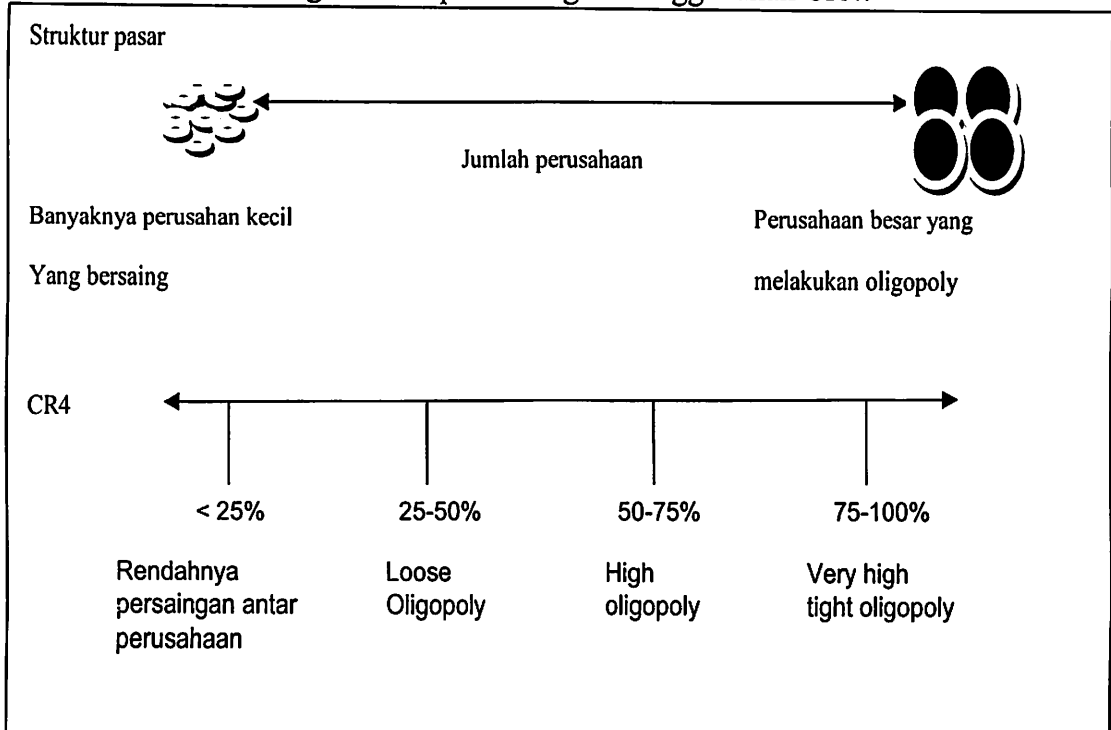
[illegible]

Struktur pasar

Jumlah perusahaan

Banyaknya perusahan kecil

Yang bersaing

Perusahaan besar yang

melakukan oligopoly

CR4

< 25%

25-50%

50-75%

75-100%

Rendahnya persaingan antar perusahaan

Loose Oligopoly

High oligopoly

Very high tight oligopoly